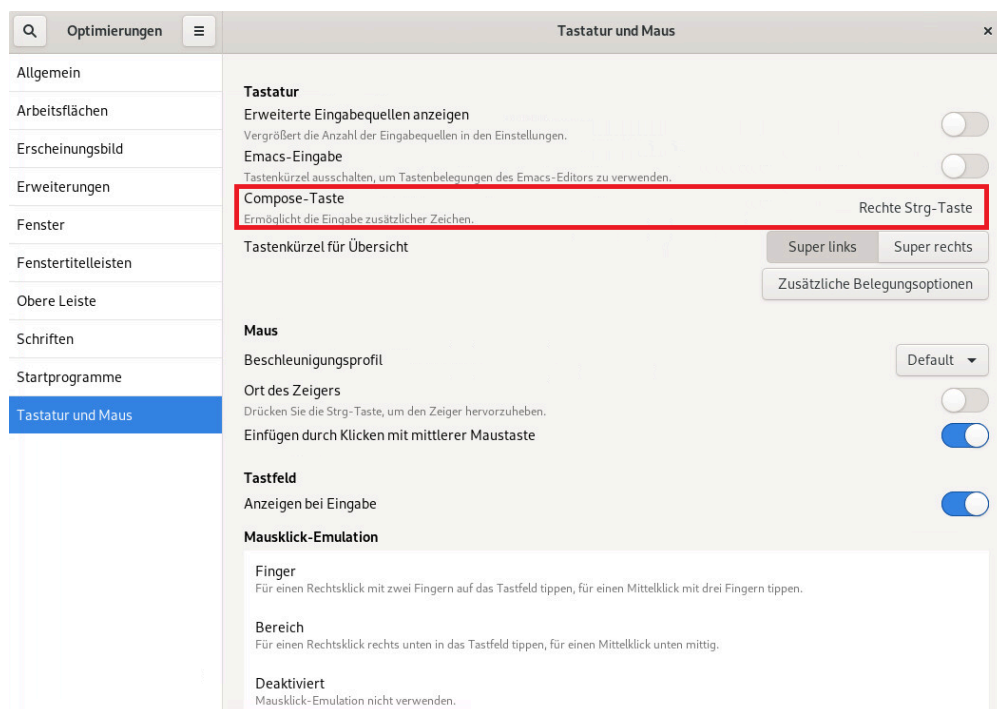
Optimierungen

Tastatur und Maus

×

Allgemein
Arbeitsflächen
Erscheinungsbild
Erweiterungen
Fenster
Fenstertitelleisten
Obere Leiste
Schriften
Startprogramme
Tastatur und Maus

Tastatur

Erweiterte Eingabequellen anzeigen
Vergrößert die Anzahl der Eingabequellen in den Einstellungen.

Emacs-Eingabe
Tastenkürzel ausschalten, um Tastenbelegungen des Emacs-Editors zu verwenden.

Compose-Taste
Ermöglicht die Eingabe zusätzlicher Zeichen.
Rechte Strg-Taste

Tastenkürzel für Übersicht
Super links
Super rechts

Zusätzliche Belegungsoptionen

Maus

Beschleunigungsprofil
Default

Ort des Zeigers
Drücken Sie die Strg-Taste, um den Zeiger hervorzuheben.

Einfügen durch Klicken mit mittlerer Maustaste

Tastfeld

Anzeigen bei Eingabe

Mausklick-Emulation

Finger
Für einen Rechtsklick mit zwei Fingern auf das Tastfeld tippen, für einen Mittelklick mit drei Fingern tippen.

Bereich
Für einen Rechtsklick rechts unten in das Tastfeld tippen, für einen Mittelklick unten mittig.

Deaktiviert
Mausklick-Emulation nicht verwenden.